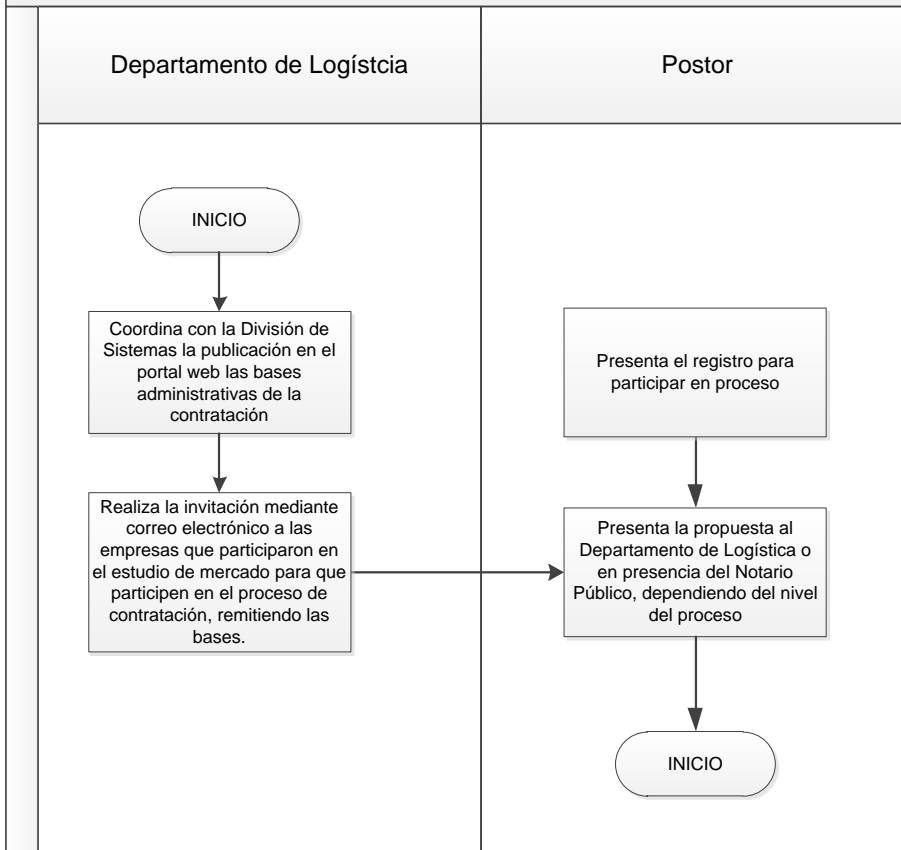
Departamento de Logístcia

Postor

INICIO

Coordina con la División de Sistemas la publicación en el portal web las bases administrativas de la contratación

Realiza la invitación mediante correo electrónico a las empresas que participaron en el estudio de mercado para que participen en el proceso de contratación, remitiendo las bases.

Presenta el registro para participar en proceso

Presenta la propuesta al Departamento de Logística o en presencia del Notario Público, dependiendo del nivel del proceso

INICIO